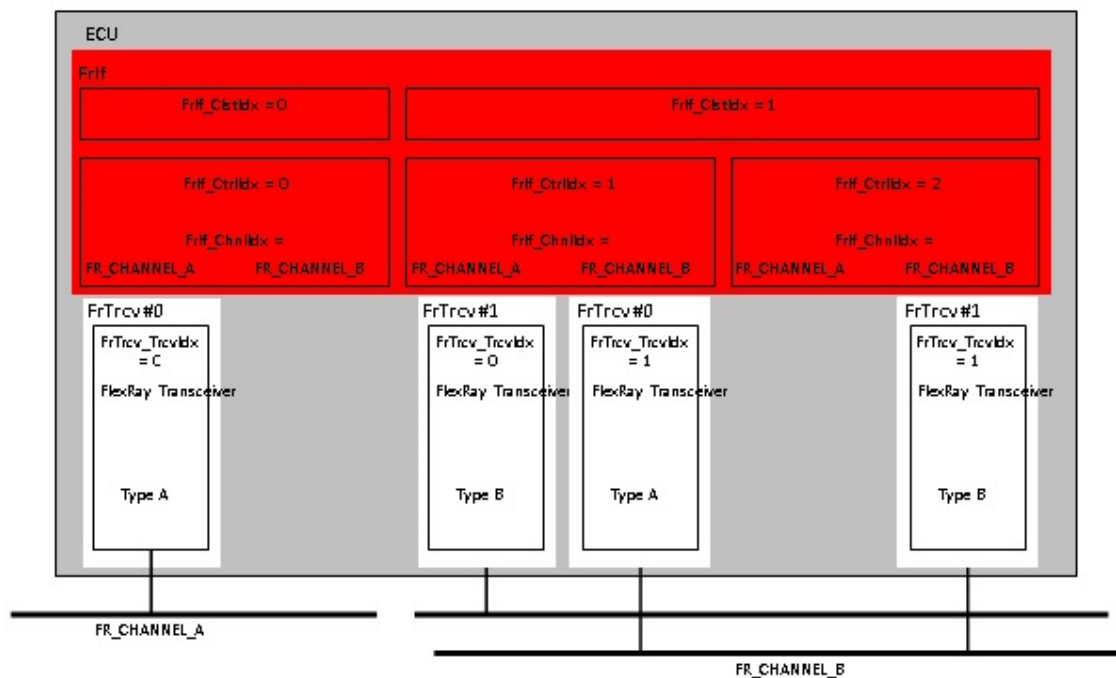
ECU

FrIf

FrIf_ClstIdx = 0

FrIf_ClstIdx = 1

FrIf_CtrlIdx = 0

FrIf_ChnlIdx =

FR_CHANNEL_A FR_CHANNEL_B

FrIf_CtrlIdx = 1

FrIf_ChnlIdx =

FR_CHANNEL_A FR_CHANNEL_B

FrIf_CtrlIdx = 2

FrIf_ChnlIdx =

FR_CHANNEL_A FR_CHANNEL_B

FrTrcv#0

FrTrcv_TrcvIdx = C

FlexRay Transceiver

Type A

FrTrcv#1

FrTrcv_TrcvIdx = 0

FlexRay Transceiver

Type B

FrTrcv#0

FrTrcv_TrcvIdx = 1

FlexRay Transceiver

Type A

FrTrcv#1

FrTrcv_TrcvIdx = 1

FlexRay Transceiver

Type B

FR_CHANNEL_A

FR_CHANNEL_B